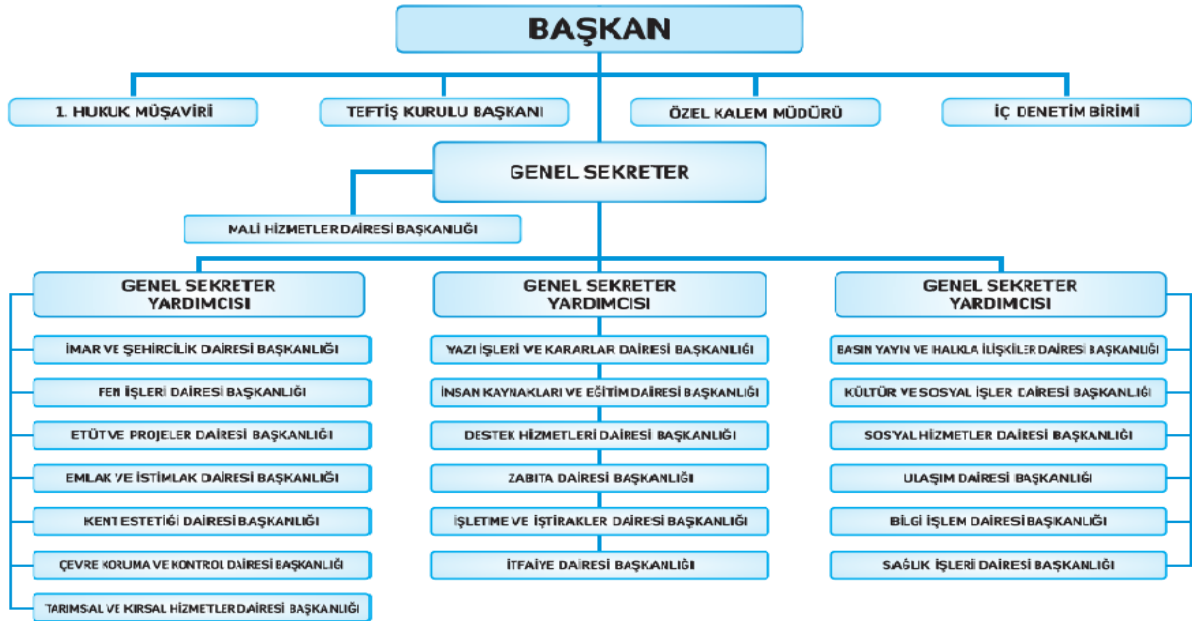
BAŞKAN

1. HUKUK MÜŞAVİRİ

TEFTİŞ KURULU BAŞKANI

ÖZEL KALEM MÜDÜRÜ

İÇ DENETİM BİRİMİ

GENEL SEKRETER

MALİ HİZMETLER DAİRESİ BAŞKANLIĞI

GENEL SEKRETER YARDIMCISI

İMAR VE ŞEHİRCİLİK DAİRESİ BAŞKANLIĞI

FEN İŞLERİ DAİRESİ BAŞKANLIĞI

ETÜT VE PROJELER DAİRESİ BAŞKANLIĞI

EMLAK VE İSTİMLAK DAİRESİ BAŞKANLIĞI

KENT ESTETİĞİ DAİRESİ BAŞKANLIĞI

ÇEVRE KORUMA VE KONTROL DAİRESİ BAŞKANLIĞI

TARIMSAL VE KIRSAL HİZMETLER DAİRESİ BAŞKANLIĞI

GENEL SEKRETER YARDIMCISI

YAZI İŞLERİ VE KARARLAR DAİRESİ BAŞKANLIĞI

İNSAN KAYNAKLARI VE EĞİTİM DAİRESİ BAŞKANLIĞI

DESTEK HİZMETLERİ DAİRESİ BAŞKANLIĞI

ZABITA DAİRESİ BAŞKANLIĞI

İŞLETME VE İŞTİRAKLER DAİRESİ BAŞKANLIĞI

İTFAİYE DAİRESİ BAŞKANLIĞI

GENEL SEKRETER YARDIMCISI

BASIN YAYIN VE HALKLA İLİŞKİLER DAİRESİ BAŞKANLIĞI

KÜLTÜR VE SOSYAL İŞLER DAİRESİ BAŞKANLIĞI

SOSYAL HİZMETLER DAİRESİ BAŞKANLIĞI

ULAŞIM DAİRESİ BAŞKANLIĞI

BİLGİ İŞLEM DAİRESİ BAŞKANLIĞI

SAĞLIK İŞLERİ DAİRESİ BAŞKANLIĞI